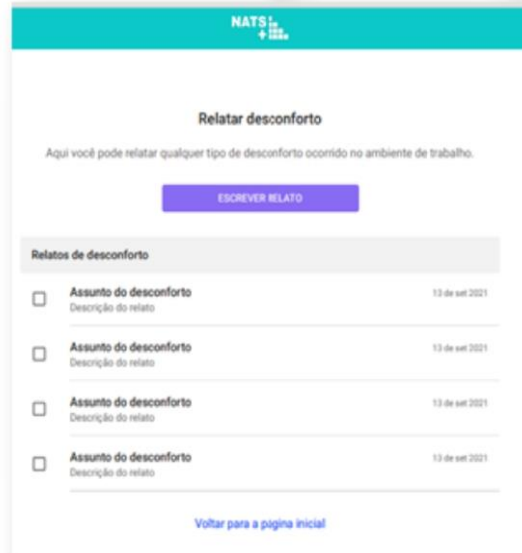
NATS

Relatar desconforto

Aqui você pode relatar qualquer tipo de desconforto ocorrido no ambiente de trabalho.

ESCREVER RELATO

Relatos de desconforto

Assunto do desconforto
Descrição do relato
13 de set 2021

Assunto do desconforto
Descrição do relato
13 de set 2021

Assunto do desconforto
Descrição do relato
13 de set 2021

Assunto do desconforto
Descrição do relato
13 de set 2021

Voltar para a pagina inicial